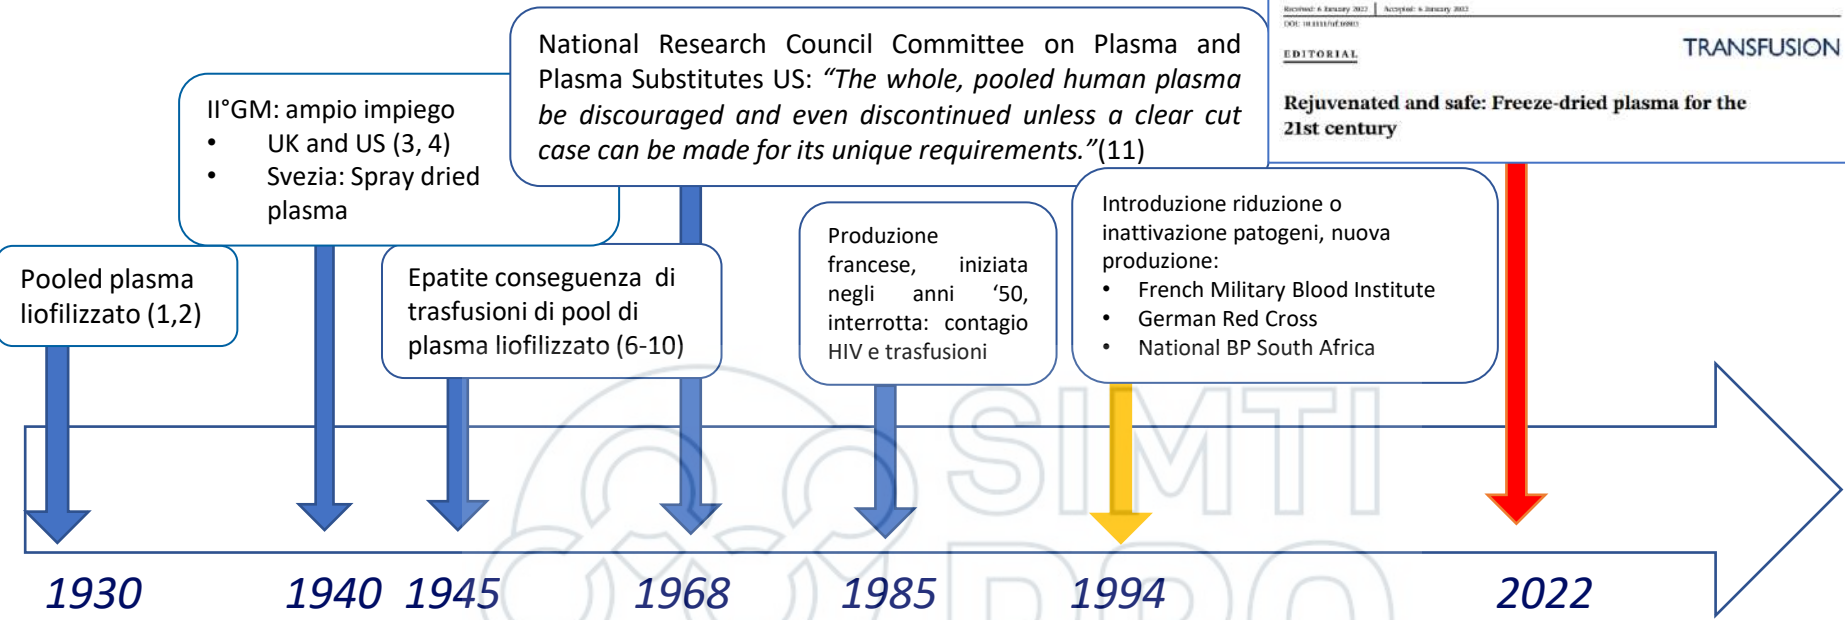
Received: 6 January 2022 | Accepted: 6 January 2022
DOI: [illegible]

EDITORIAL

TRANSFUSION

Rejuvenated and safe: Freeze-dried plasma for the 21st century

National Research Council Committee on Plasma and Plasma Substitutes US: *"The whole, pooled human plasma be discouraged and even discontinued unless a clear cut case can be made for its unique requirements."*(11)

II°GM: ampio impiego
- UK and US (3, 4)
- Svezia: Spray dried plasma

Pooled plasma liofilizzato (1,2)

Epatite conseguenza di trasfusioni di pool di plasma liofilizzato (6-10)

Produzione francese, iniziata negli anni '50, interrotta: contagio HIV e trasfusioni

Introduzione riduzione o inattivazione patogeni, nuova produzione:
- French Military Blood Institute
- German Red Cross
- National BP South Africa

SIMTI

1930 1940 1945 1968 1985 1994 2022